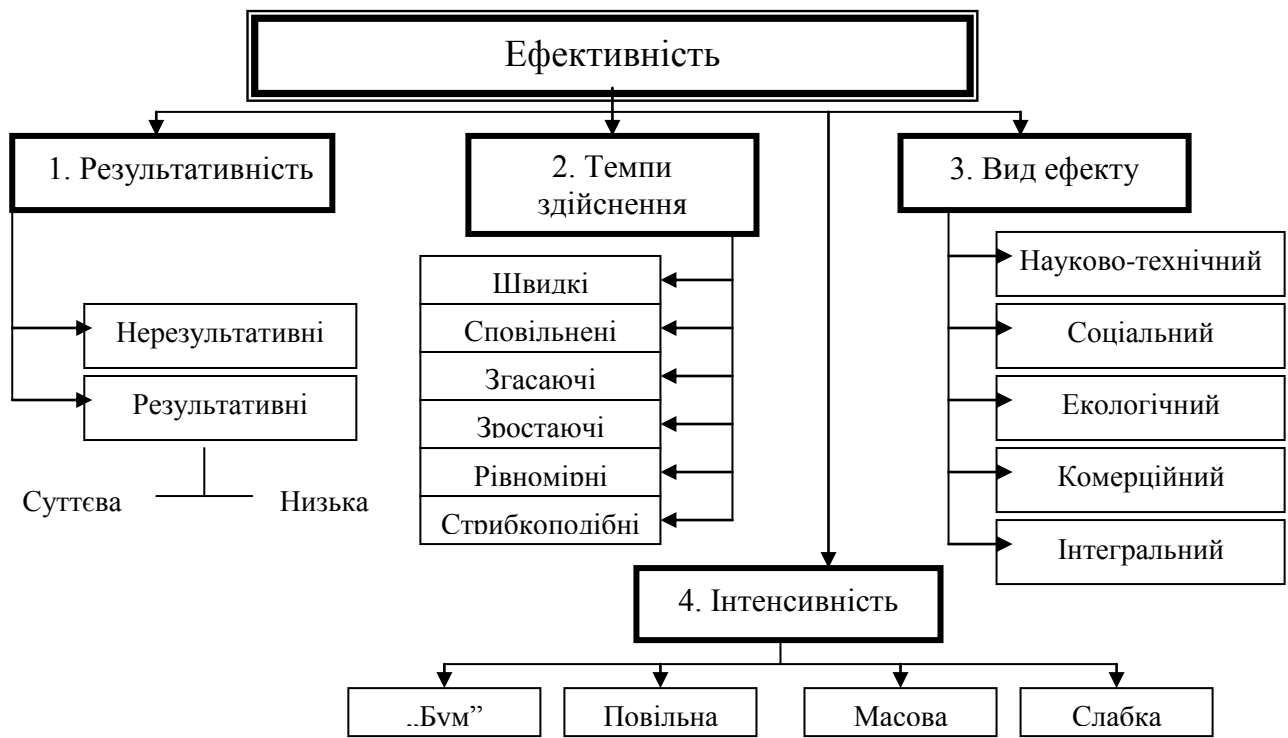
Ефективність

1. Результативність

Нерезультативні

Результативні

Суттєва

Низька

2. Темпи здійснення

Швидкі

Сповільнені

Згасаючі

Зростаючі

Рівномірні

Стрибкоподібні

3. Вид ефекту

Науково-технічний

Соціальний

Екологічний

Комерційний

Інтегральний

4. Інтенсивність

„Бум"

Повільна

Масова

Слабка